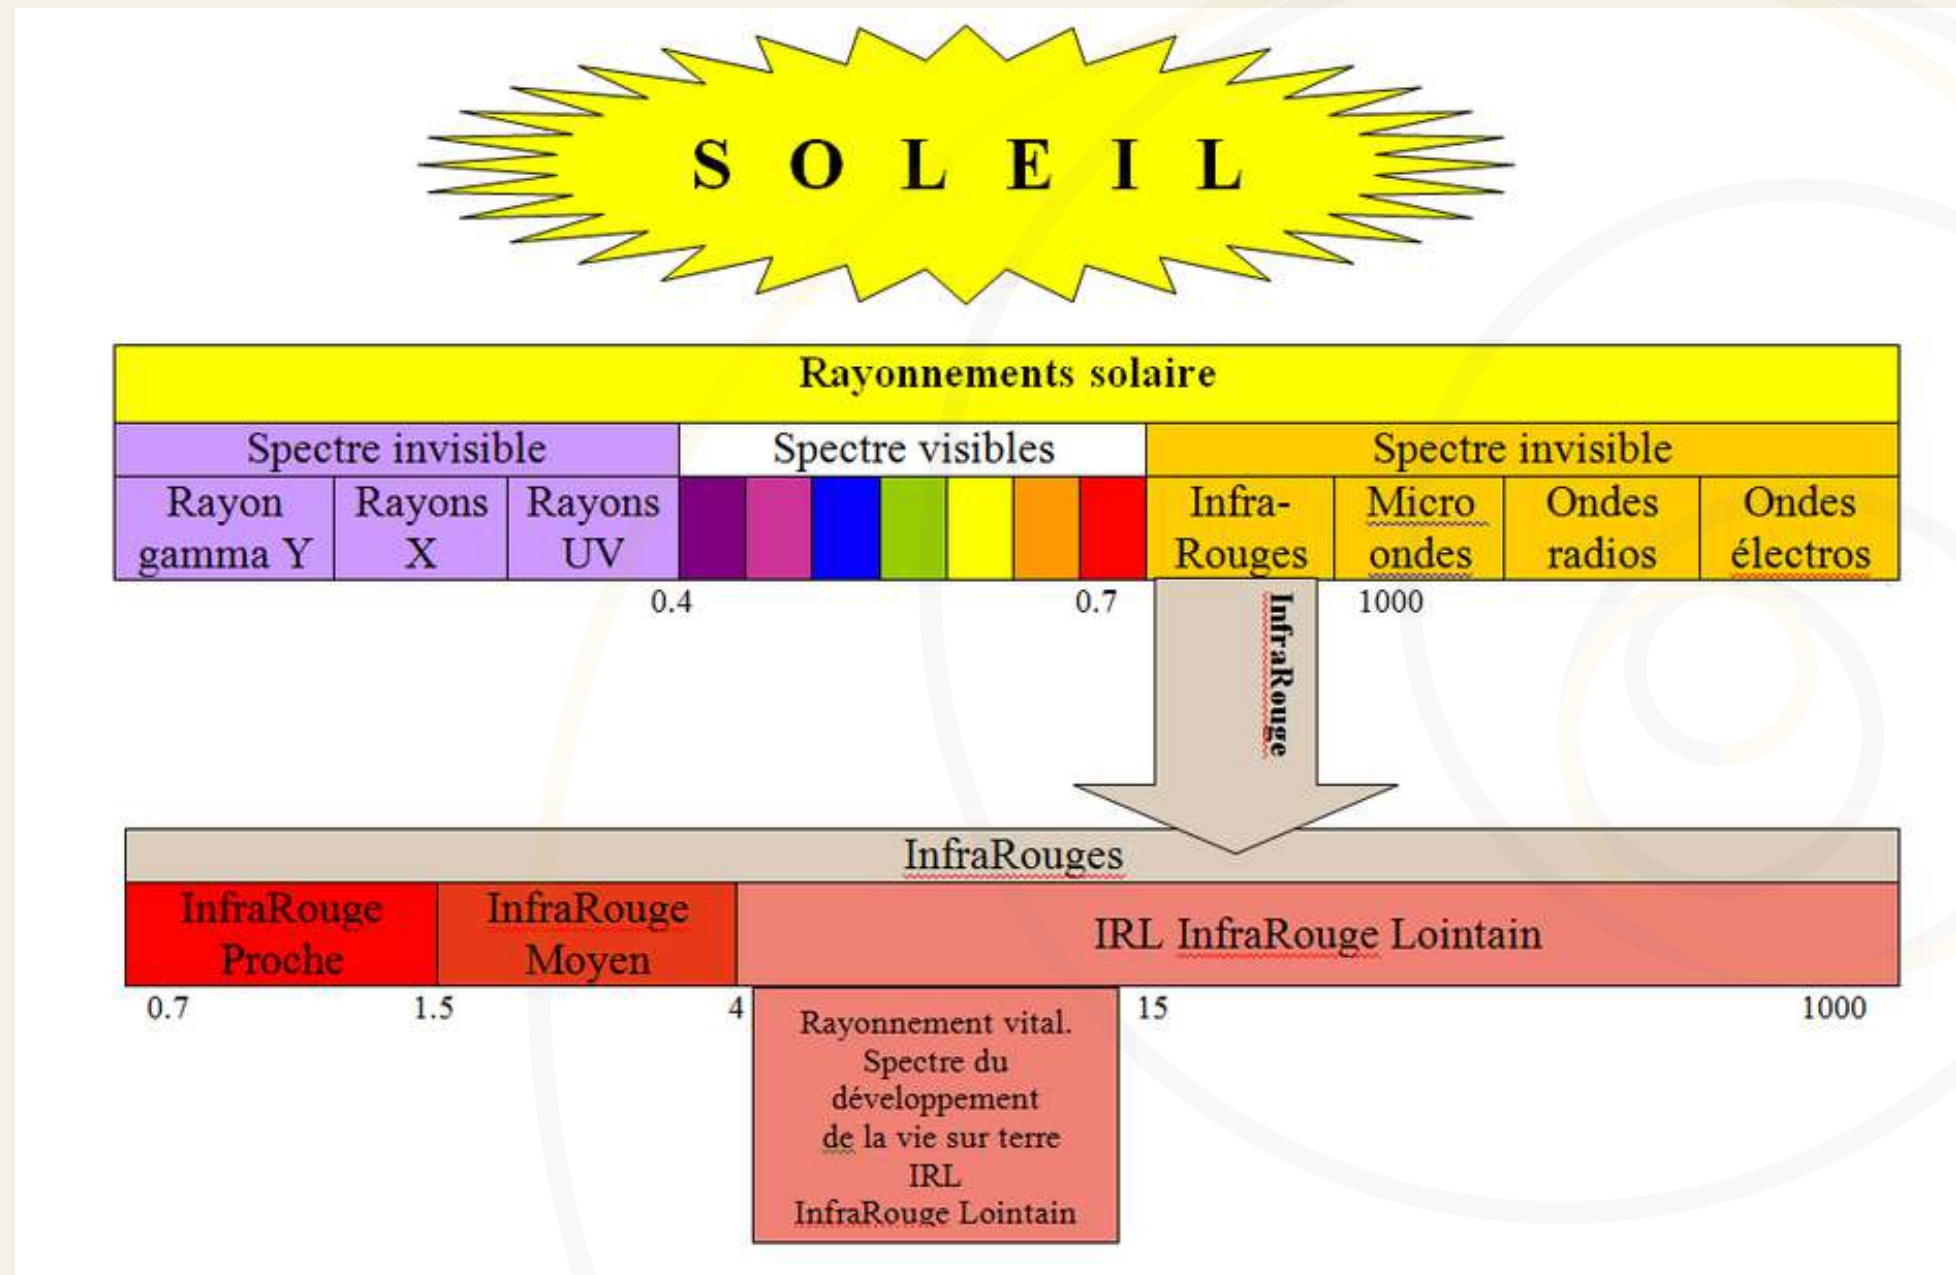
S O L E I L

Rayonnements solaire

| Spectre invisible | | | Spectre visibles | Spectre invisible | | | |
|---|---|---|---|---|---|---|---|
| Rayon gamma Y | Rayons X | Rayons UV | | Infra-Rouges | Micro ondes | Ondes radios | Ondes électros |

0.4 0.7 1000

InfraRouge

InfraRouges

| InfraRouge Proche | InfraRouge Moyen | IRL InfraRouge Lointain |
|---|---|---|

0.7 1.5 4 15 1000

Rayonnement vital. Spectre du développement de la vie sur terre IRL InfraRouge Lointain